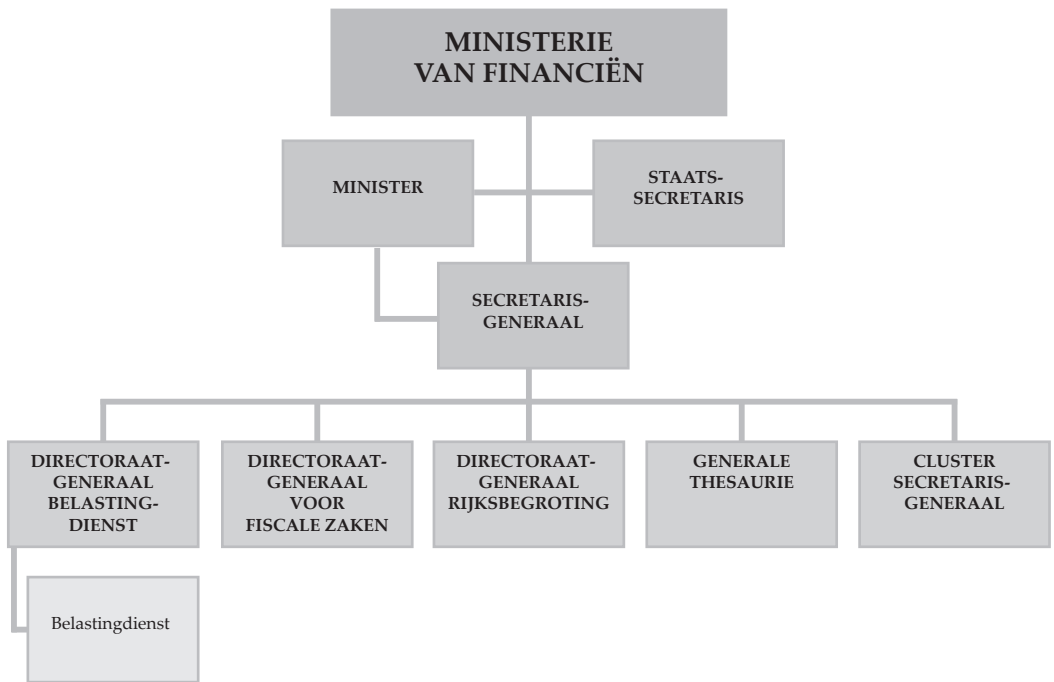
MINISTERIE VAN FINANCIËN

MINISTER

STAATS-SECRETARIS

SECRETARIS-GENERAAL

DIRECTORAAT-GENERAAL BELASTING-DIENST

DIRECTORAAT-GENERAAL VOOR FISCALE ZAKEN

DIRECTORAAT-GENERAAL RIJKSBEGROTING

GENERALE THESAURIE

CLUSTER SECRETARIS-GENERAAL

Belastingdienst